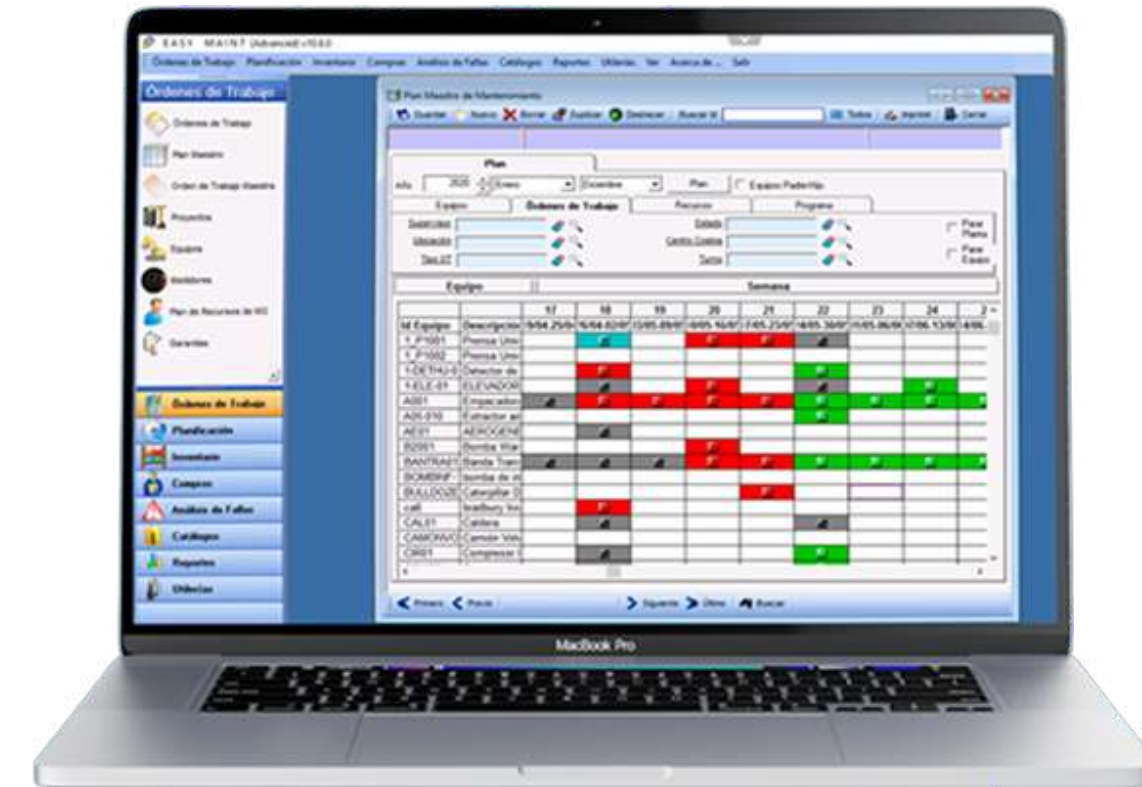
EASY MAINT (Advanced) v10.0

Órdenes de Trabajo Planificación Inventario Compras Análisis de Fallas Catálogos Reportes Utilerías Ver Acerca de... Salir

Órdenes de Trabajo

Órdenes de Trabajo
Plan Maestro
Orden de Trabajo Maestra
Proyectos
Equipos
Medidores
Plan de Recursos de WO
Garantías

Órdenes de Trabajo
Planificación
Inventario
Compras
Análisis de Fallas
Catálogos
Reportes
Utilerías

Plan Maestro de Mantenimiento

Guardar Nuevo Borrar Duplicar Deshacer Buscar id Todos Imprimir Cerrar

Plan

Año 2020 Enero Diciembre Plan Equipo Padre/Hijo

Equipo Órdenes de Trabajo Recursos Programa

Supervisor Estado Pasar Planta
Ubicación Centro Costos Pasar Equipo
Tipo OT Turno

Equipo Semana

| | | 17 | 18 | 19 | 20 | 21 | 22 | 23 | 24 | 2 |
|---|---|---|---|---|---|---|---|---|---|---|
| Id Equipo | Descripción | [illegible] | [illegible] | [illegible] | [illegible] | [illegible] | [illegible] | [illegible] | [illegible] | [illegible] |
| 1_P1001 | Prensa Umi | | | | | | | | | |
| 1_P1002 | Prensa Umi | | | | | | | | | |
| 1-DETAU-0 | Detector de | | | | | | | | | |
| 1-ELE-01 | ELEVADOR | | | | | | | | | |
| A001 | Empacador | | | | | | | | | |
| A01-010 | Extractor ai | | | | | | | | | |
| AE01 | AEROGENE | | | | | | | | | |
| B2001 | Bomba War | | | | | | | | | |
| BANTRA01 | Banda Tran | | | | | | | | | |
| BOMBRF | Bomba de a | | | | | | | | | |
| BULLDOZE | Caterpillar D | | | | | | | | | |
| caB | bradbury bo | | | | | | | | | |
| CAL01 | Caldera | | | | | | | | | |
| CAMORVO | Camión Vol | | | | | | | | | |
| CR01 | Compresor I | | | | | | | | | |

Primero Previo Siguiente Último Buscar

MacBook Pro